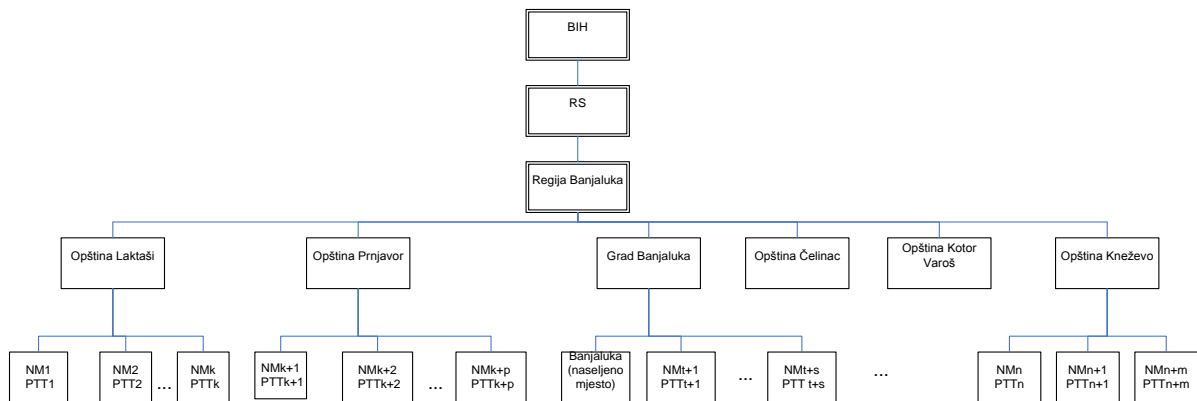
BIH

RS

Regija Banjaluka

Opština Laktaši

Opština Prnjavor

Grad Banjaluka

Opština Čelinac

Opština Kotor Varoš

Opština Kneževo

NM1 PTT1

NM2 PTT2

...

NMk PTTk

NMk+1 PTTk+1

NMk+2 PTTk+2

...

NMk+p PTTk+p

Banjaluka (naseljeno mjesto)

NMt+1 PTTt+1

...

NMt+s PTT t+s

...

NMn PTTn

NMn+1 PTTn+1

NMn+m PTTn+m